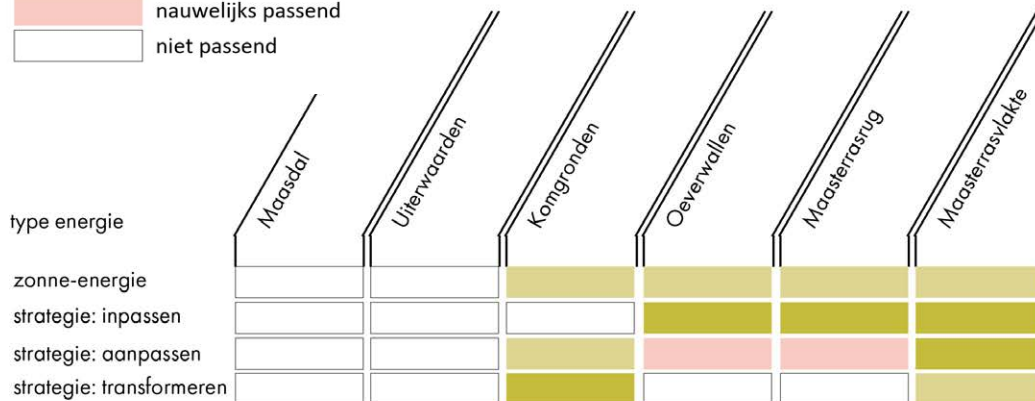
nauwelijks passend
niet passend

| type energie | Maasdal | Uiterwaarden | Komgronden | Oeverwallen | Maasterrasrug | Maasterrasvlakte |
|---|---|---|---|---|---|---|
| zonne-energie | | | | | | |
| strategie: inpassen | | | | | | |
| strategie: aanpassen | | | | | | |
| strategie: transformeren | | | | | | |